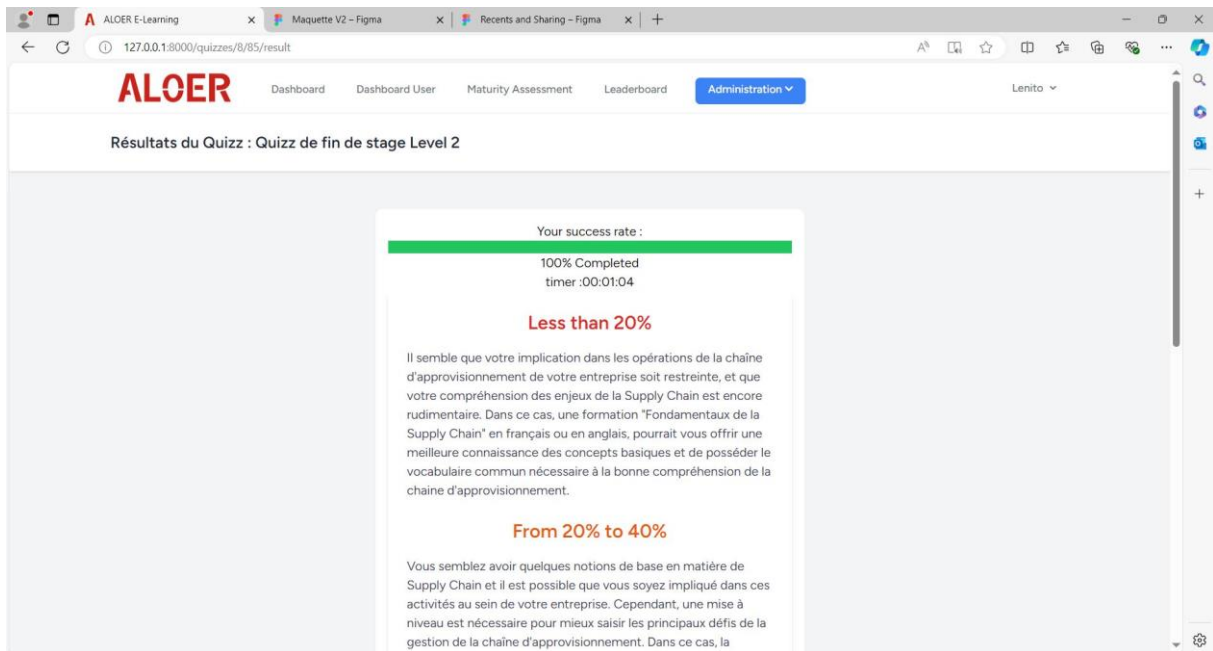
ALOER E-Learning
Maquette V2 – Figma
Recents and Sharing – Figma
127.0.0.1:8000/quizzes/8/85/result

ALOER
Dashboard
Dashboard User
Maturity Assessment
Leaderboard
Administration
Lenito

Résultats du Quizz : Quizz de fin de stage Level 2

Your success rate :
100% Completed
timer :00:01:04

Less than 20%

Il semble que votre implication dans les opérations de la chaîne d'approvisionnement de votre entreprise soit restreinte, et que votre compréhension des enjeux de la Supply Chain est encore rudimentaire. Dans ce cas, une formation "Fondamentaux de la Supply Chain" en français ou en anglais, pourrait vous offrir une meilleure connaissance des concepts basiques et de posséder le vocabulaire commun nécessaire à la bonne compréhension de la chaine d'approvisionnement.

From 20% to 40%

Vous semblez avoir quelques notions de base en matière de Supply Chain et il est possible que vous soyez impliqué dans ces activités au sein de votre entreprise. Cependant, une mise à niveau est nécessaire pour mieux saisir les principaux défis de la gestion de la chaîne d'approvisionnement. Dans ce cas, la